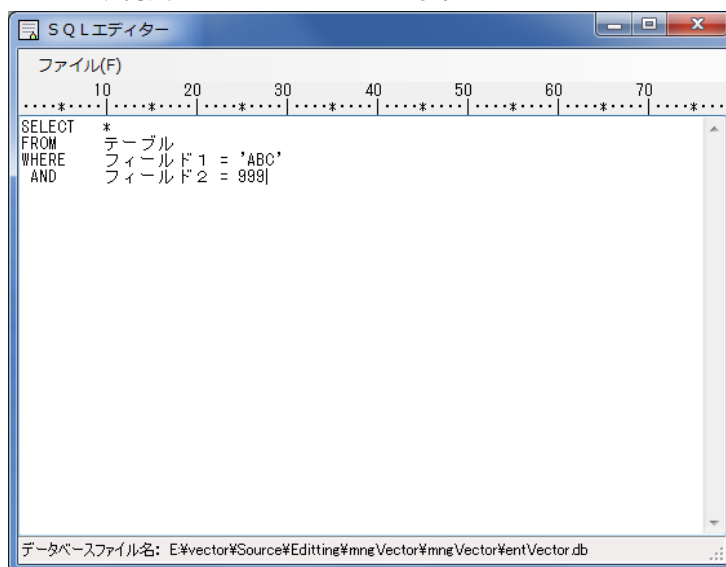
SQLエディター

ファイル(F)

10 20 30 40 50 60 70

SELECT *
FROM テーブル
WHERE フィールド１ = 'ABC'
AND フィールド２ = 999

データベースファイル名: E:¥vector¥Source¥Editting¥mngVector¥mngVector¥entVector.db